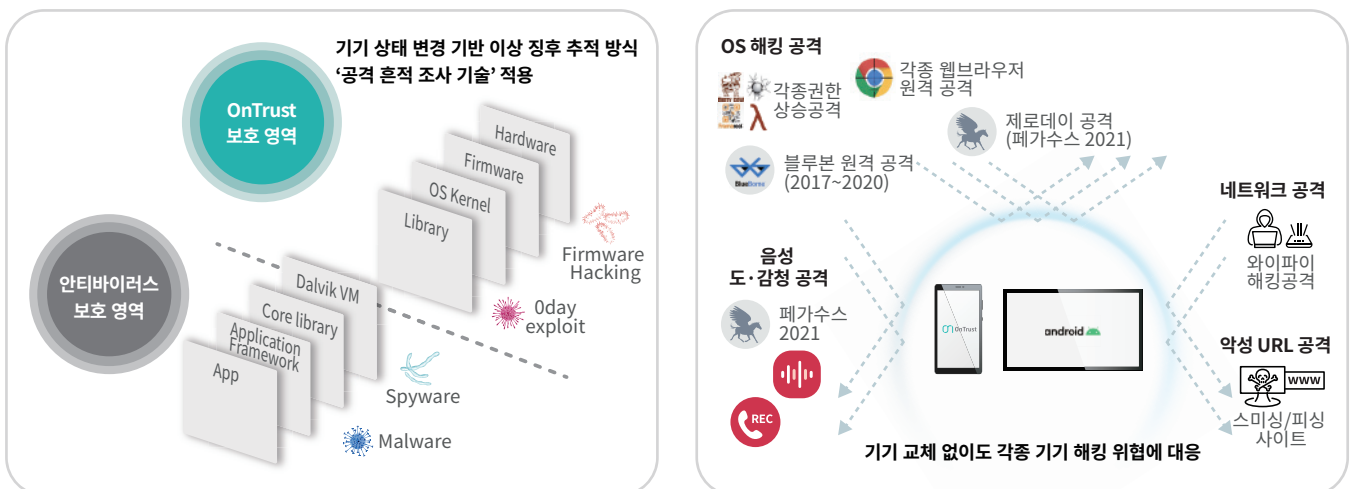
기기 상태 변경 기반 이상 징후 추적 방식
'공격 흔적 조사 기술' 적용

OnTrust
보호 영역

안티바이러스
보호 영역

Hardware
Firmware
OS Kernel
Library
Dalvik VM
Core library
Application Framework
App

Firmware Hacking
0day exploit
Spyware
Malware

OS 해킹 공격

각종권한
상승공격

각종 웹브라우저
원격 공격

제로데이 공격
(페가수스 2021)

블루본 원격 공격
(2017~2020)

음성
도·감청 공격

페가수스
2021

REC

OnTrust
android

네트워크 공격

와이파이
해킹공격

악성 URL 공격

www

스미싱/피싱
사이트

기기 교체 없이도 각종 기기 해킹 위협에 대응